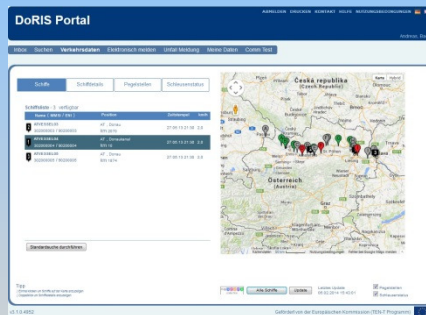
DoRIS Portal

ABMELDEN DRUCKEN KONTAKT HILFE NUTZUNGSBEDINGUNGEN

Andreas, Ba

Inbox Suchen Verkehrsdaten Elektronisch melden Unfall Meldung Meine Daten Comm Test

Schiffe Schiffsdetails Pegelstellen Schleusenstatus

Schiffsliste - 3 verfügbar

| Name (MMSI / ENI) | Position | Zeitstempel | km/h |
|---|---|---|---|
| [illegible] | AT - Donau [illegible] | 27.08.13 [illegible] | 2.6 |
| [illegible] | AT - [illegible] | 27.08.13 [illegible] | 2.6 |
| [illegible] | AT - Donau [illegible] | 27.08.13 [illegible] | 2.6 |

Česká republika (Czech Republic)

Österreich (Austria)

Karte Hybrid

Standardsuche durchführen

Tipp:
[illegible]
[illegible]

Alle Schiffe Update Letztes Update: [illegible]

Pegelstellen
Schleusenstatus

v1.13.4652

Gefördert von der Europäischen Kommission (TEN-T Programm)